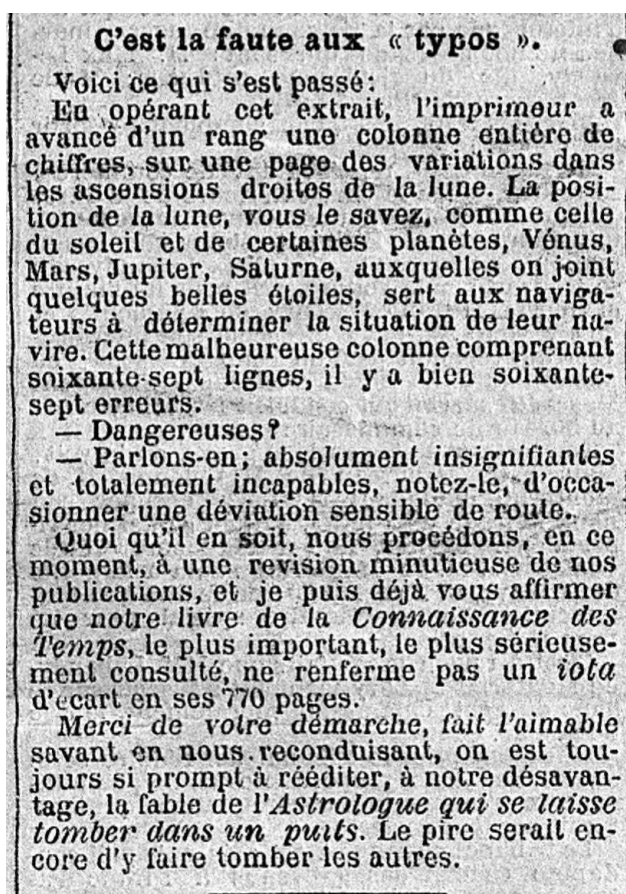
C'est la faute aux « typos ».

Voici ce qui s'est passé:

En opérant cet extrait, l'imprimeur a avancé d'un rang une colonne entière de chiffres, sur une page des variations dans les ascensions droites de la lune. La position de la lune, vous le savez, comme celle du soleil et de certaines planètes, Vénus, Mars, Jupiter, Saturne, auxquelles on joint quelques belles étoiles, sert aux navigateurs à déterminer la situation de leur navire. Cette malheureuse colonne comprenant soixante-sept lignes, il y a bien soixante-sept erreurs.

— Dangereuses?

— Parlons-en; absolument insignifiantes et totalement incapables, notez-le, d'occasionner une déviation sensible de route.

Quoi qu'il en soit, nous procédons, en ce moment, à une revision minutieuse de nos publications, et je puis déjà vous affirmer que notre livre de la Connaissance des Temps, le plus important, le plus sérieusement consulté, ne renferme pas un iota d'écart en ses 770 pages.

Merci de votre démarche, fait l'aimable savant en nous reconduisant, on est toujours si prompt à rééditer, à notre désavantage, la fable de l'Astrologue qui se laisse tomber dans un puits. Le pire serait encore d'y faire tomber les autres.